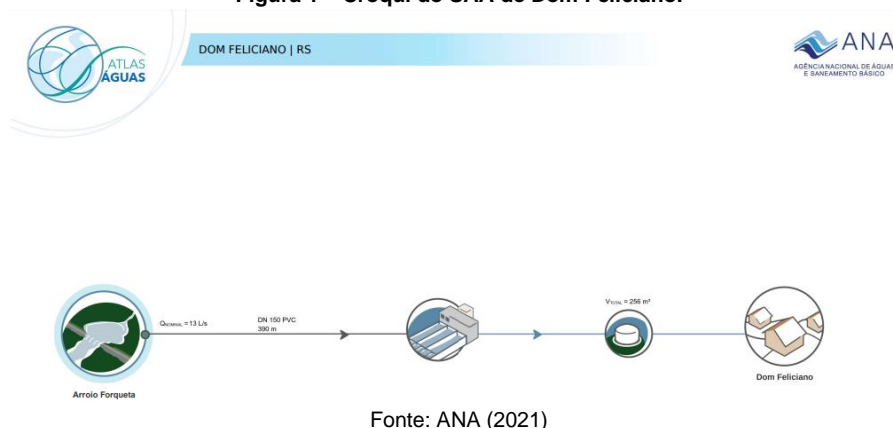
Figura 1 – Croqui do SAA de Dom Feliciano.

ATLAS ÁGUAS

DOM FELICIANO | RS

ANA
AGÊNCIA NACIONAL DE ÁGUAS E SANEAMENTO BÁSICO

$Q_{NOMINAL}$ = 13 L/s

DN 150 PVC
390 m

$V_{TOTAL}$ = 256 m³

Arroio Forqueta

Dom Feliciano

Fonte: ANA (2021)